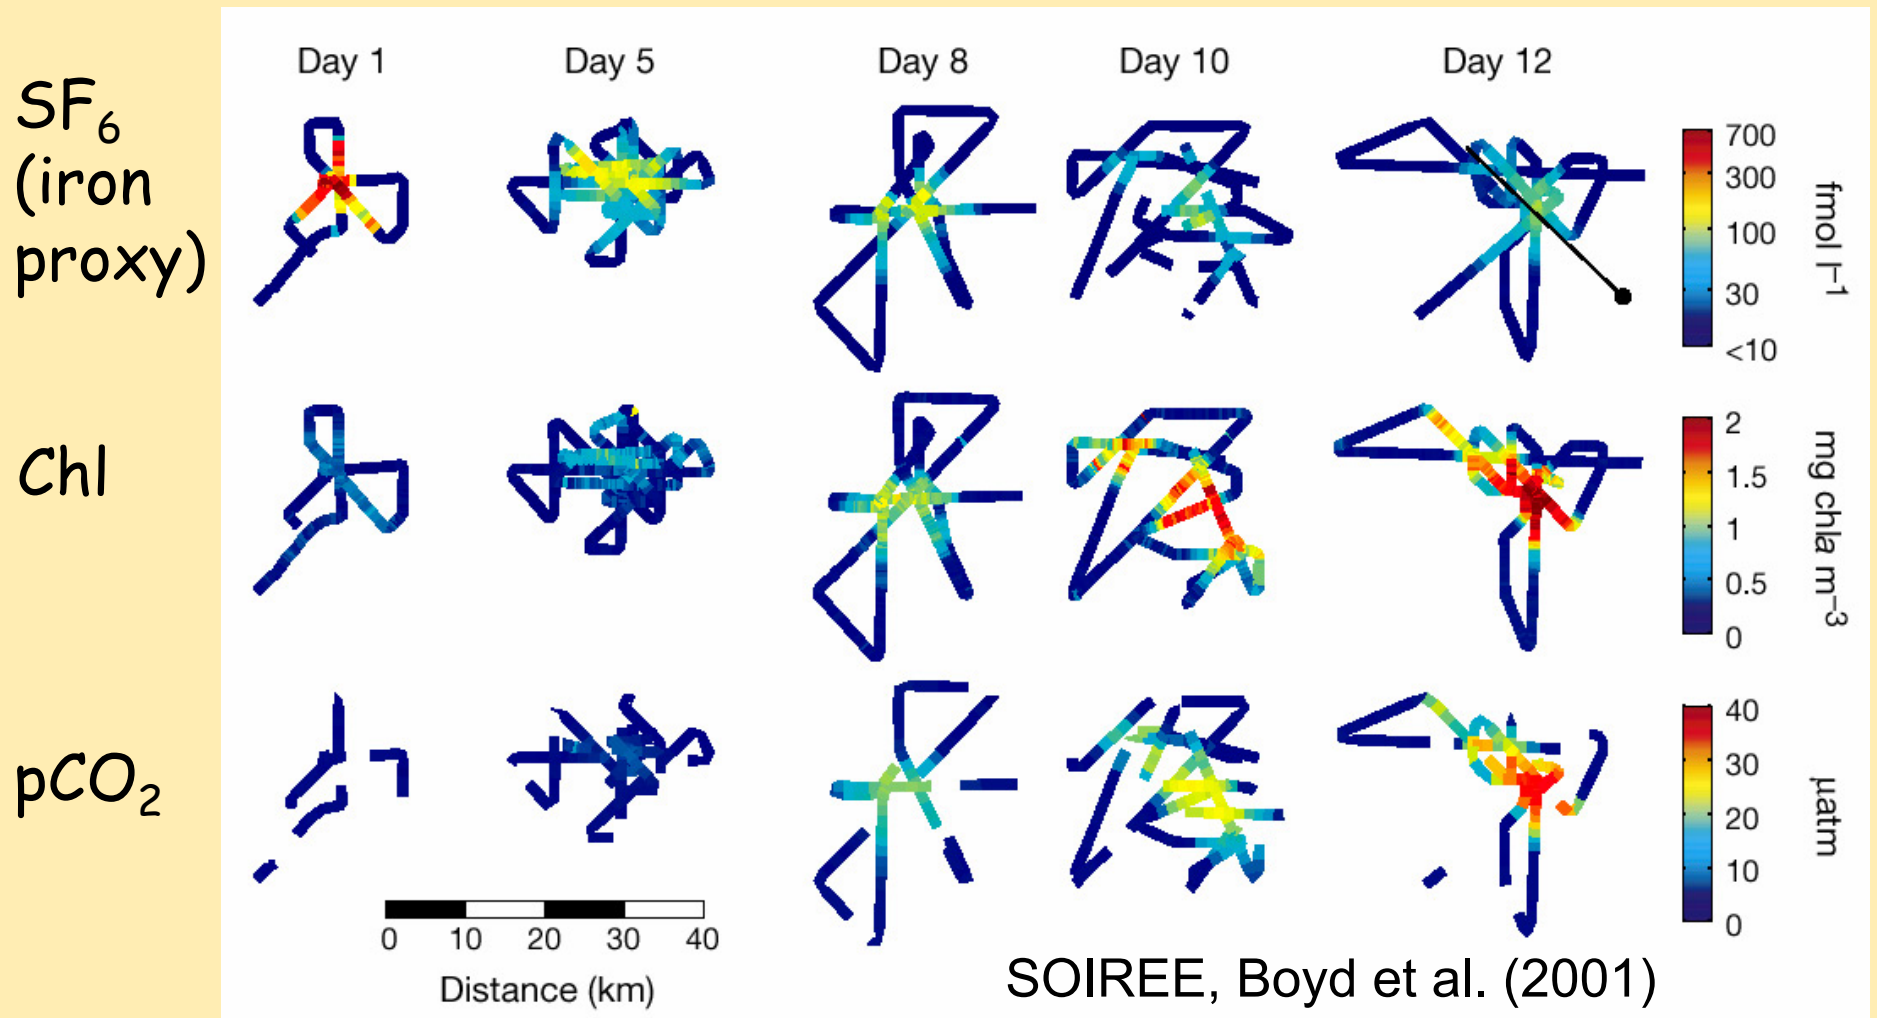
$SF_6$ (iron proxy)

Chl

$pCO_2$

Day 1 Day 5 Day 8 Day 10 Day 12

700
300
100
30
<10
fmol $l^{-1}$

2
1.5
1
0.5
0
mg chla $m^{-3}$

40
30
20
10
0
µatm

0 10 20 30 40
Distance (km)

SOIREE, Boyd et al. (2001)